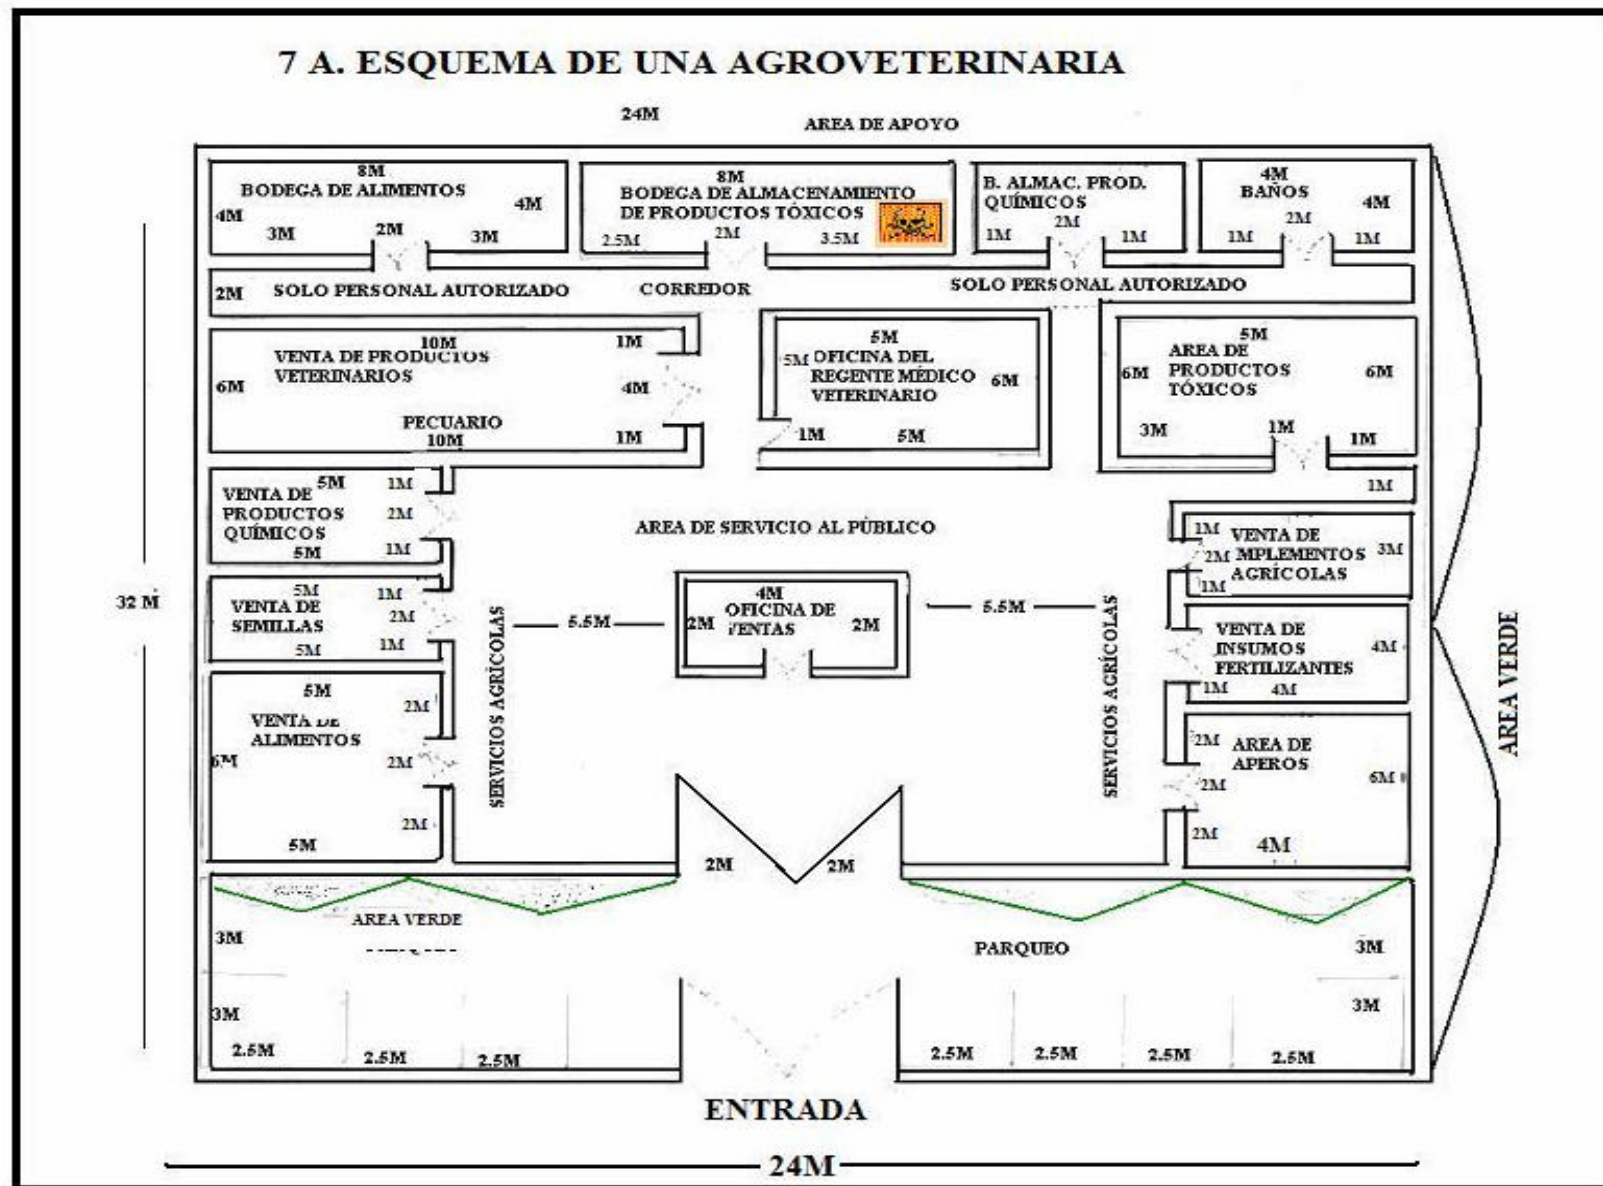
7 A. ESQUEMA DE UNA AGROVETERINARIA

24M

AREA DE APOYO

8M
BODEGA DE ALIMENTOS
4M
4M
3M
2M
3M

8M
BODEGA DE ALMACENAMIENTO DE PRODUCTOS TÓXICOS
2.5M
2M
3.5M

B. ALMAC. PROD. QUÍMICOS
2M
1M
1M

4M
BAÑOS
4M
2M
1M
1M

2M
SOLO PERSONAL AUTORIZADO
CORREDOR
SOLO PERSONAL AUTORIZADO

10M
VENTA DE PRODUCTOS VETERINARIOS
6M
1M
4M
PECUARIO
10M
1M

5M
5M OFICINA DEL REGENTE MÉDICO VETERINARIO
6M
1M
5M

5M
AREA DE PRODUCTOS TÓXICOS
6M
6M
3M
1M
1M

VENTA DE PRODUCTOS QUÍMICOS
5M
1M
2M
5M
1M

AREA DE SERVICIO AL PÚBLICO

1M

1M
VENTA DE MPLEMENTOS AGRÍCOLAS
2M
3M
1M

32 M

5M
VENTA DE SEMILLAS
1M
2M
5M
1M

SERVICIOS AGRÍCOLAS
5.5M
4M
OFICINA DE VENTAS
2M
2M
5.5M
SERVICIOS AGRÍCOLAS

VENTA DE INSUMOS FERTILIZANTES
4M
1M
4M

5M
VENTA DE ALIMENTOS
2M
6M
2M
2M
5M

2M
AREA DE APEROS
6M
2M
2M
4M

AREA VERDE

2M
2M

AREA VERDE
3M
PARQUEO
3M
3M
3M
2.5M
2.5M
2.5M
2.5M
2.5M
2.5M
2.5M

ENTRADA

24M